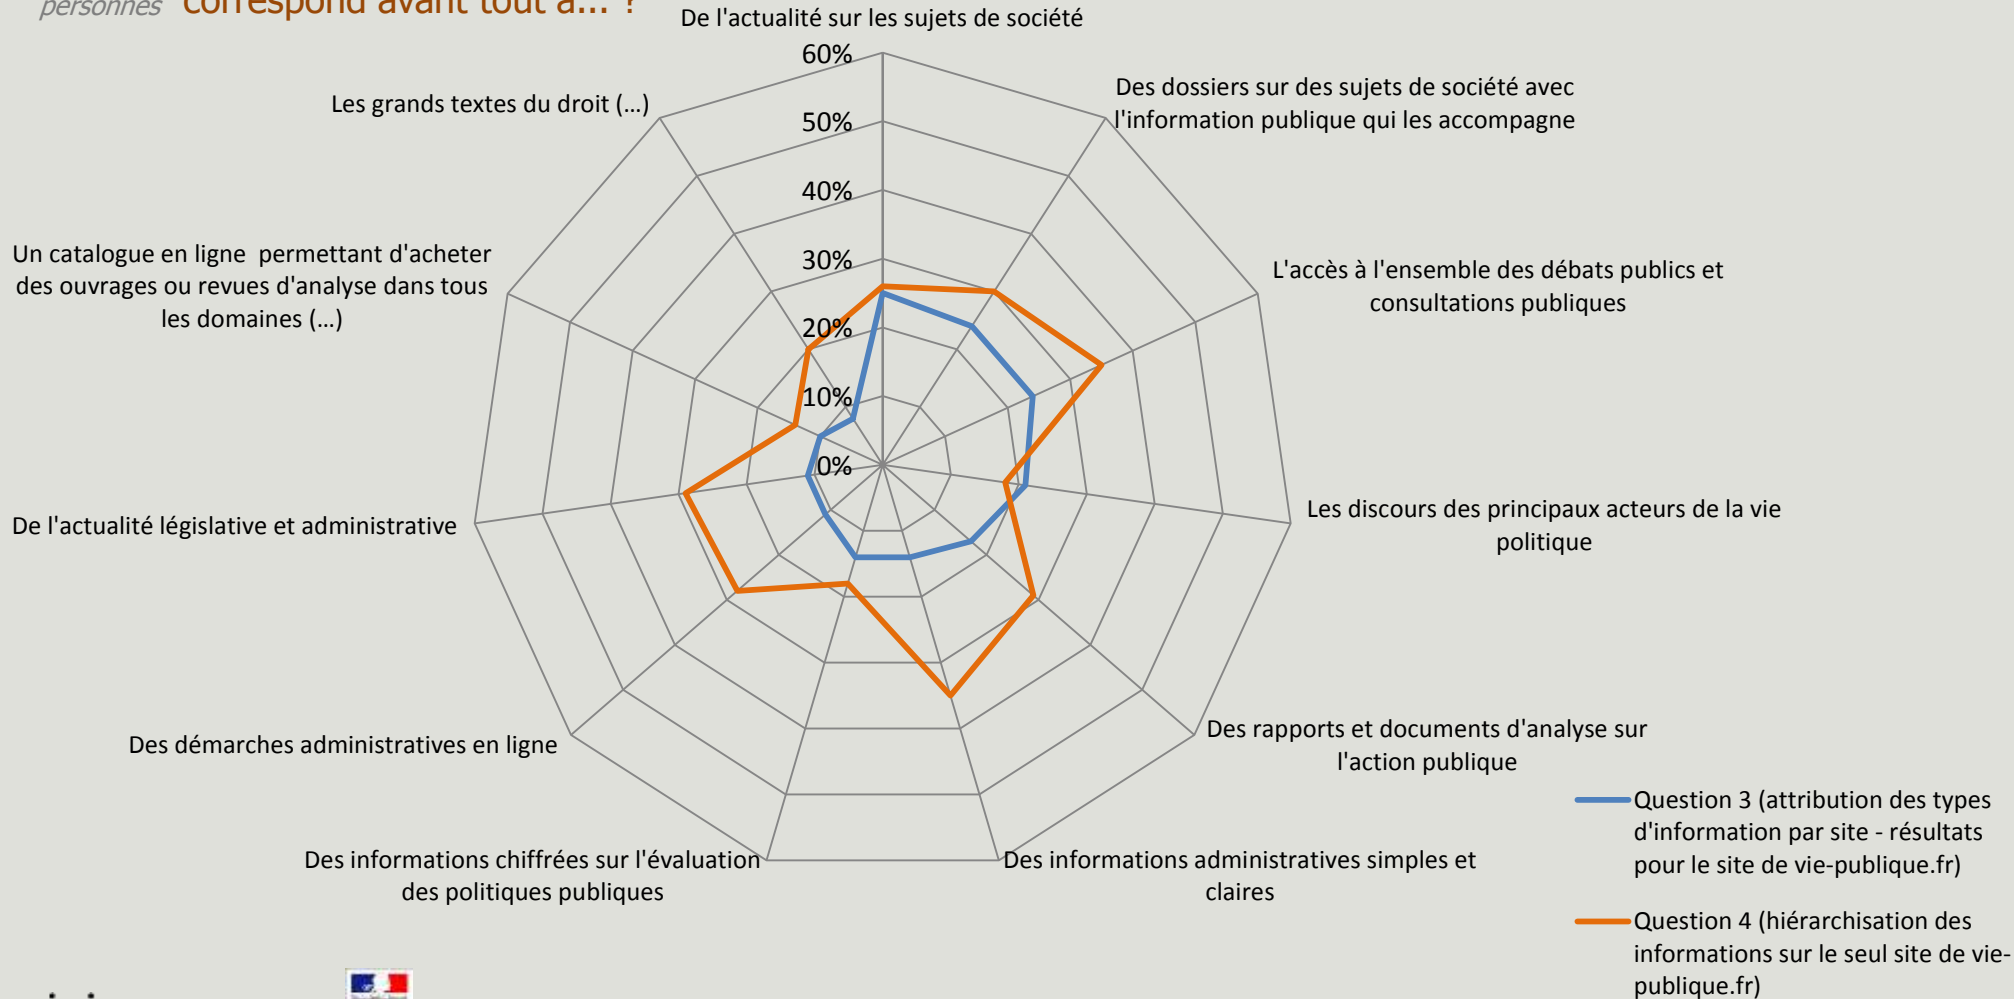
personnes correspond avant tout à... ?

De l'actualité sur les sujets de société

60%
50%
40%
30%
20%
10%
0%

Des dossiers sur des sujets de société avec l'information publique qui les accompagne

L'accès à l'ensemble des débats publics et consultations publiques

Les discours des principaux acteurs de la vie politique

Des rapports et documents d'analyse sur l'action publique

Des informations administratives simples et claires

Des informations chiffrées sur l'évaluation des politiques publiques

Des démarches administratives en ligne

De l'actualité législative et administrative

Un catalogue en ligne permettant d'acheter des ouvrages ou revues d'analyse dans tous les domaines (...)

Les grands textes du droit (...)

Question 3 (attribution des types d'information par site - résultats pour le site de vie-publique.fr)

Question 4 (hiérarchisation des informations sur le seul site de vie-publique.fr)